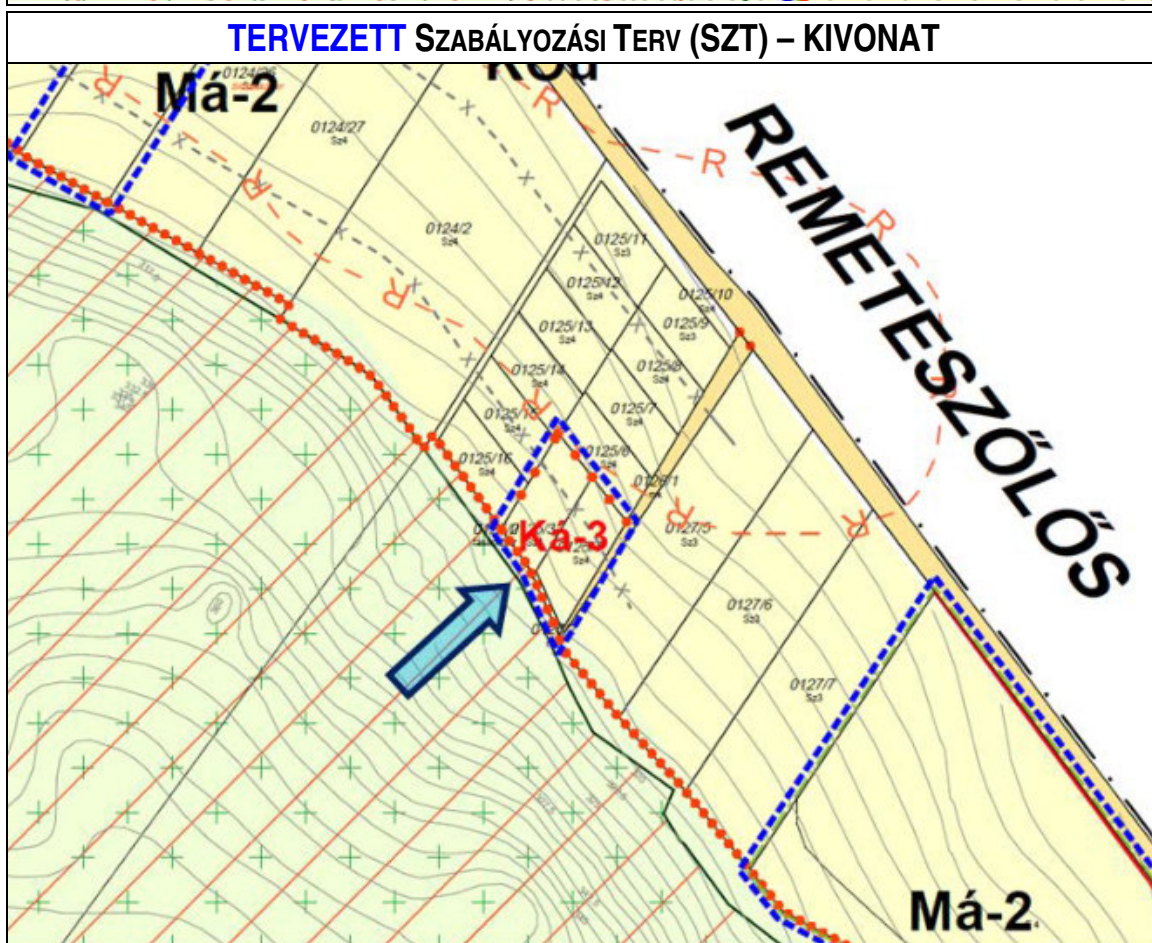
TERVEZETT SZABÁLYOZÁSI TERV (SZT) – KIVONAT

Má-2

0124/26

0124/27
Sz4

0124/2
Sz4

REMETESZŐLŐS

0125/11
Sz3

0125/12
Sz4

0125/10

0125/13
Sz4

0125/9
Sz3

0125/14
Sz4

0125/8
Sz4

0125/15
Sz4

0125/7
Sz4

0125/16
Sz4

0125/6

0126/1

Ká-3

0127/5
Sz3

0127/6
Sz3

0127/7
Sz3

Má-2